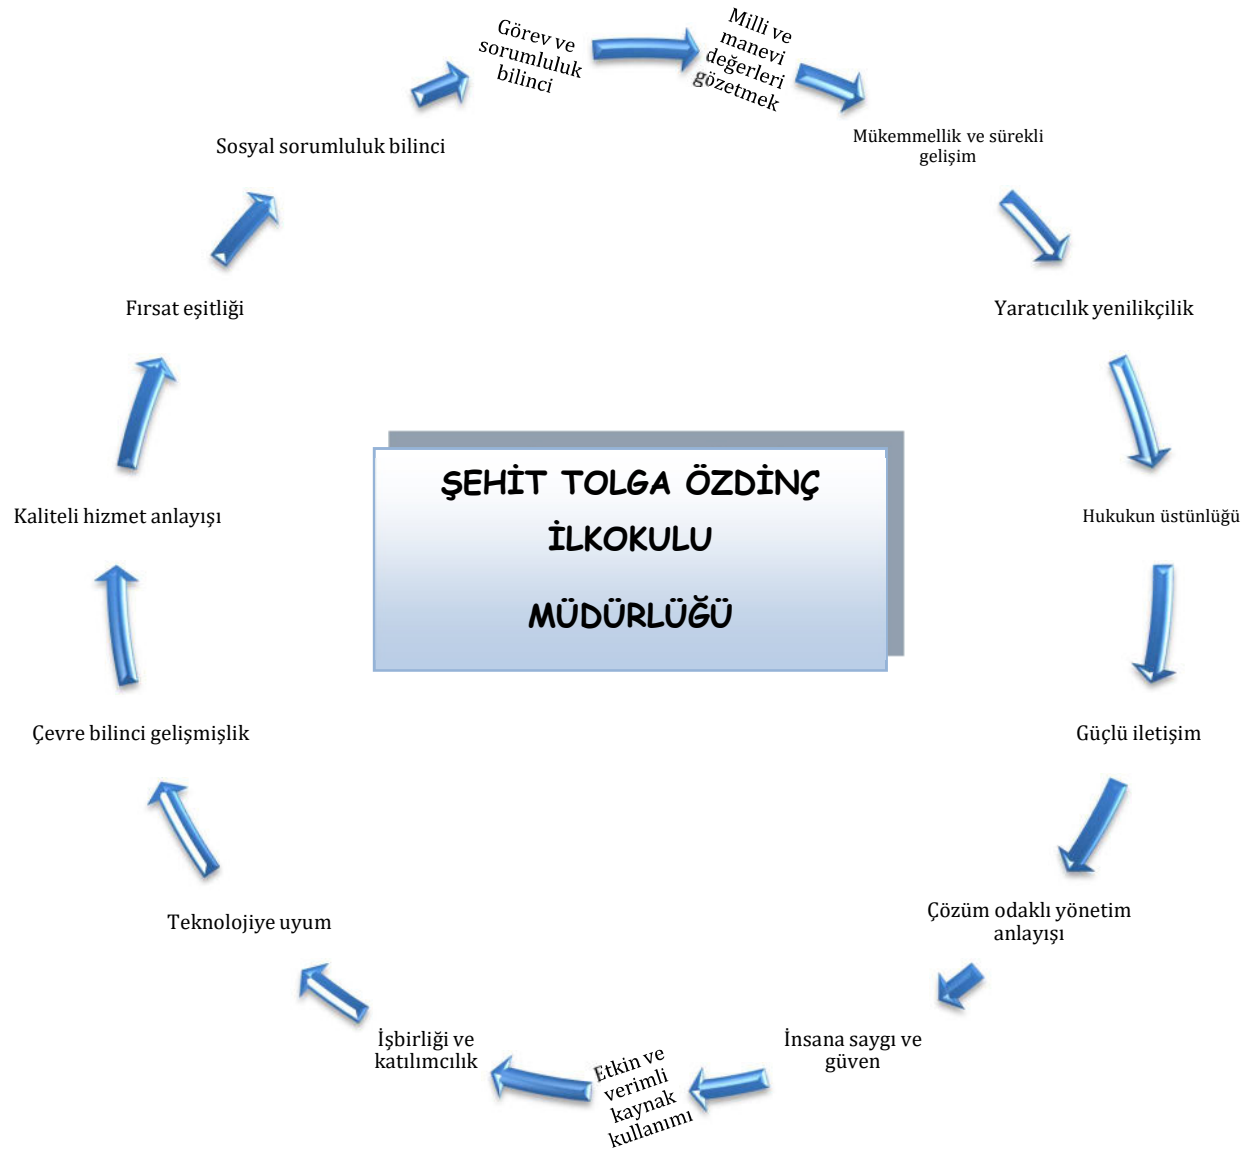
Görev ve sorumluluk bilinci

Milli ve manevi değerleri gözetmek

Mükemmellik ve sürekli gelişim

Yaratıcılık yenilikçilik

Hukukun üstünlüğü

Güçlü iletişim

Çözüm odaklı yönetim anlayışı

İnsana saygı ve güven

Etkin ve verimli kaynak kullanımı

İşbirliği ve katılımcılık

Teknolojiye uyum

Çevre bilinci gelişmişlik

Kaliteli hizmet anlayışı

Fırsat eşitliği

Sosyal sorumluluk bilinci

ŞEHİT TOLGA ÖZDİNÇ İLKOKULU MÜDÜRLÜĞÜ